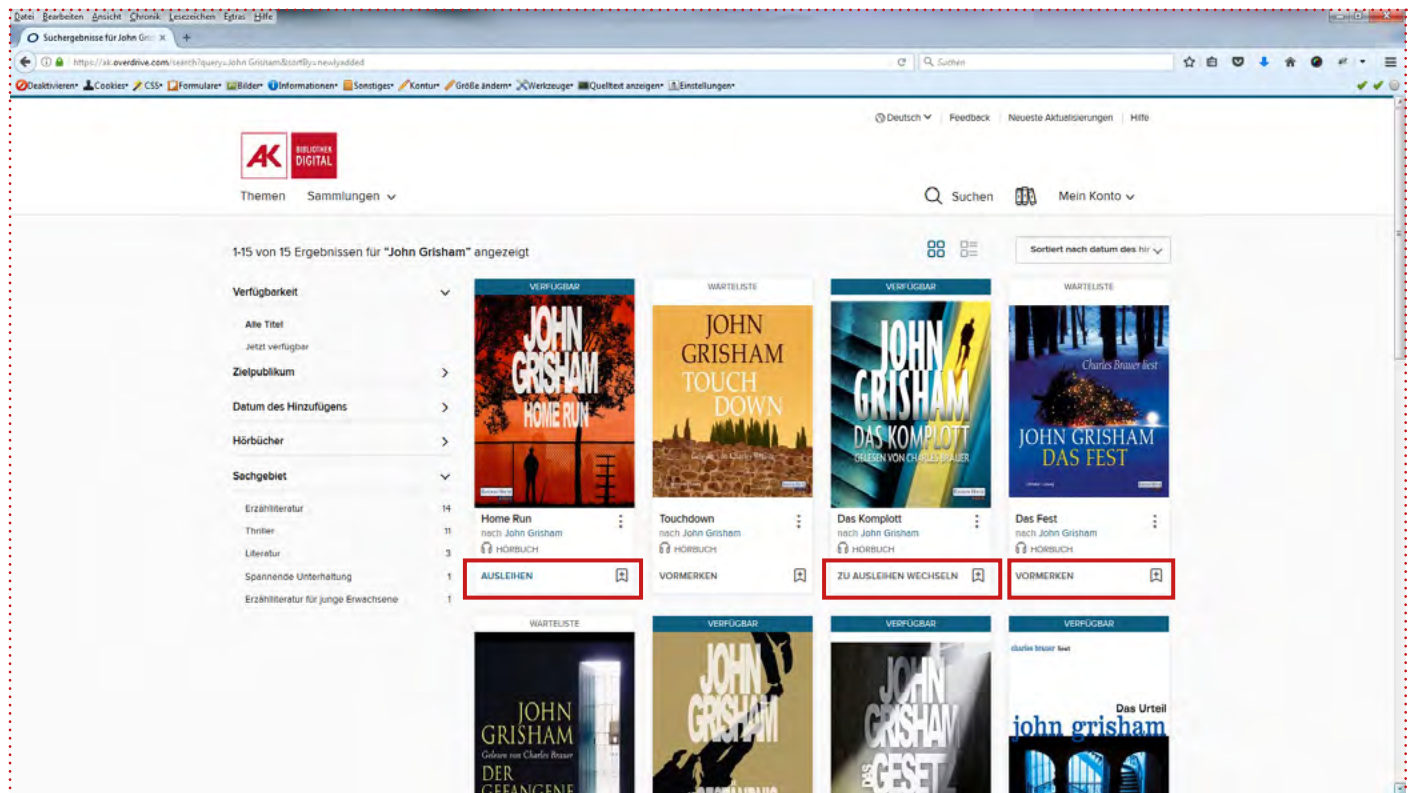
Datei Bearbeiten Ansicht Chronik Lesezeichen Extras Hilfe

Suchergebnisse für John Gri ×

https://ak.overdrive.com/search?query=John Grisham&sortBy=newlyadded

Suchen

Deaktivieren Cookies CSS Formulare Bilder Informationen Sonstiges Kontur Größe ändern Werkzeuge Quelltext anzeigen Einstellungen

Deutsch | Feedback | Neueste Aktualisierungen | Hilfe

AK BIBLIOTHEK DIGITAL

Themen Sammlungen

Suchen Mein Konto

1-15 von 15 Ergebnissen für "John Grisham" angezeigt

Sortiert nach datum des hin

Verfügbarkeit

Alle Titel

Jetzt verfügbar

Zielpublikum

Datum des Hinzufügens

Hörbücher

Sachgebiet

Erzählliteratur 14

Thriller 11

Literatur 3

Spannende Unterhaltung 1

Erzählliteratur für junge Erwachsene 1

VERFÜGBAR

JOHN GRISHAM HOME RUN

Home Run
nach John Grisham
HÖRBUCH
AUSLEIHEN

WARTELISTE

JOHN GRISHAM TOUCH DOWN

Touchdown
nach John Grisham
HÖRBUCH
VORMERKEN

VERFÜGBAR

JOHN GRISHAM DAS KOMPLOTT GELESEN VON CHARLES BRAUER

Das Komplott
nach John Grisham
HÖRBUCH
ZU AUSLEIHEN WECHSELN

WARTELISTE

Charles Brauer liest JOHN GRISHAM DAS FEST

Das Fest
nach John Grisham
HÖRBUCH
VORMERKEN

WARTELISTE

JOHN GRISHAM Gelesen von Charles Brauer DER GEFANGENE

VERFÜGBAR

JOHN GRISHAM

VERFÜGBAR

JOHN GRISHAM DAS GESETZ

VERFÜGBAR

charles brauer liest Das Urteil john grisham